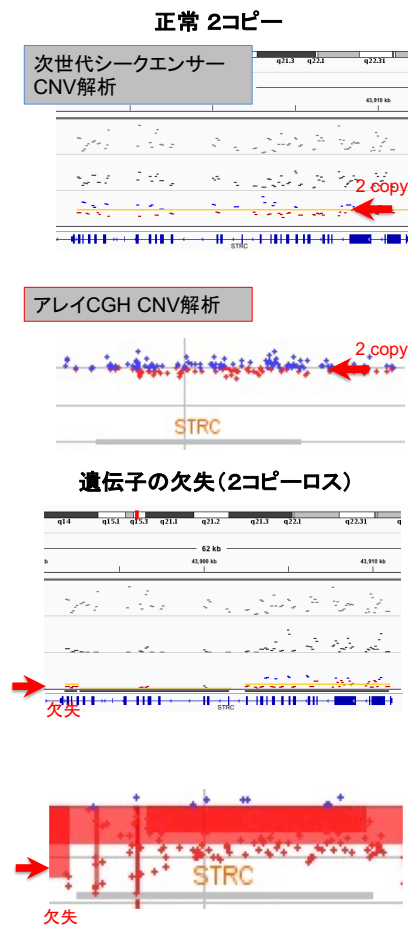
正常 2コピー

次世代シークエンサー CNV解析

q21.3 q22.1 q22.31

43,910 kb

2 copy

STRC

アレイCGH CNV解析

2 copy

STRC

遺伝子の欠失（2コピーロス）

q14 q15.1 q15.3 q21.1 q21.2 q21.3 q22.1 q22.31

62 kb

43,900 kb 43,910 kb

欠失

STRC

STRC

欠失